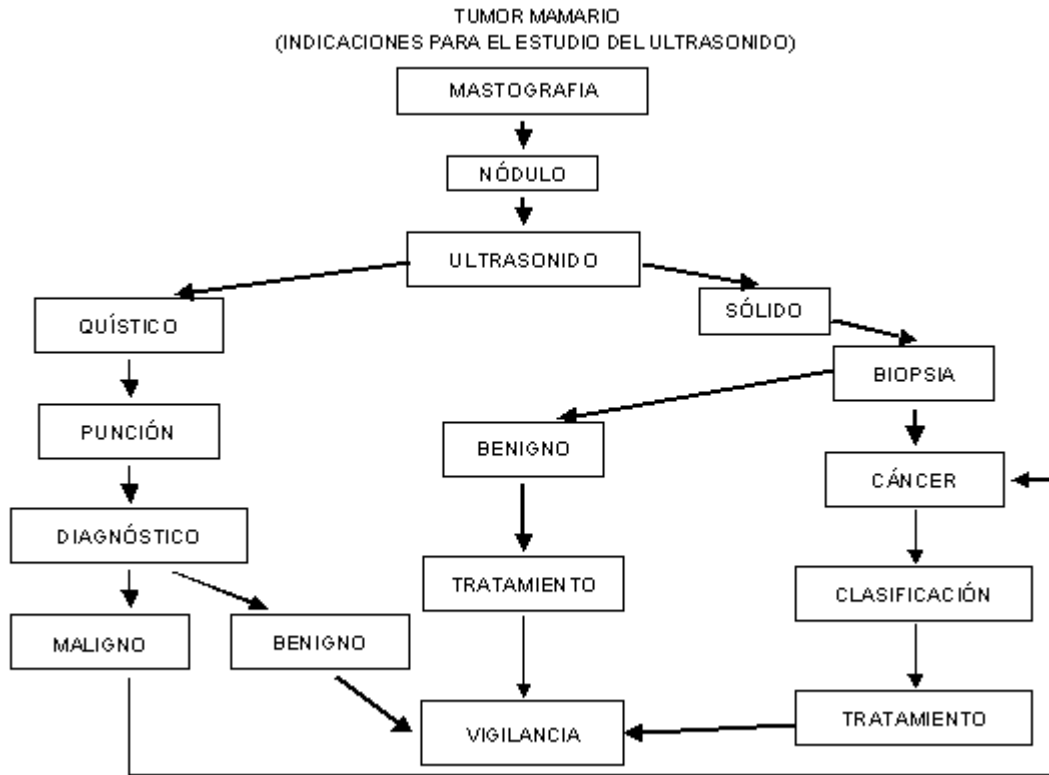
TUMOR MAMARIO
(INDICACIONES PARA EL ESTUDIO DEL ULTRASONIDO)

MASTOGRAFIA

NÓDULO

ULTRASONIDO

QUÍSTICO

SÓLIDO

BIOPSIA

PUNCIÓN

BENIGNO

CÁNCER

DIAGNÓSTICO

TRATAMIENTO

CLASIFICACIÓN

MALIGNO

BENIGNO

VIGILANCIA

TRATAMIENTO